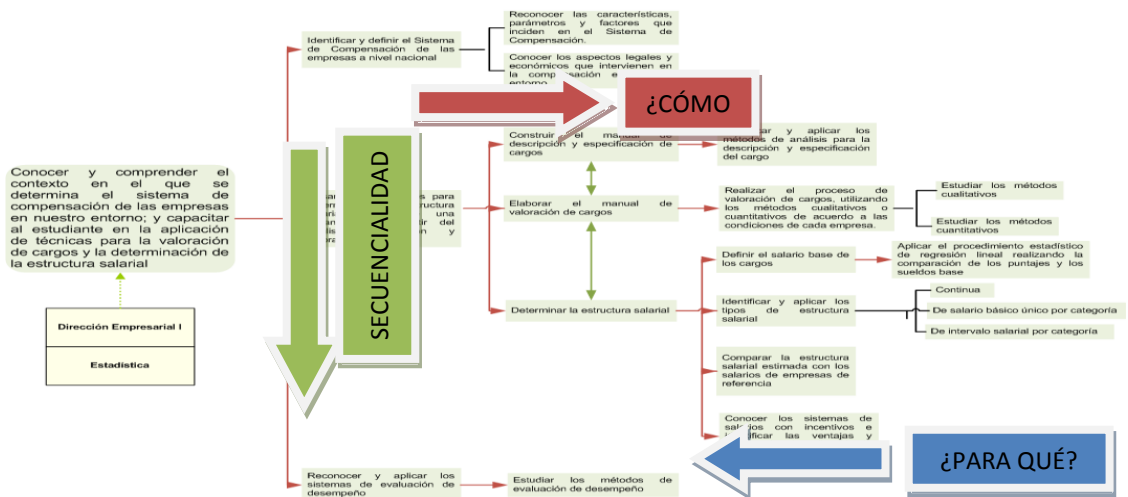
Conocer y comprender el contexto en el que se determina el sistema de compensación de las empresas en nuestro entorno; y capacitar al estudiante en la aplicación de técnicas para la valoración de cargos y la determinación de la estructura salarial

Dirección Empresarial I

Estadística

Identificar y definir el Sistema de Compensación de las empresas a nivel nacional

Reconocer las características, parámetros y factores que inciden en el Sistema de Compensación.

Conocer los aspectos legales y económicos que intervienen en la compensación e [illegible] entorno

¿CÓMO

SECUENCIALIDAD

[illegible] para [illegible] estructura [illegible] una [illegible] del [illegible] y

Construir el manual de descripción y especificación de cargos

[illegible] y aplicar los métodos de análisis para la descripción y especificación del cargo

Elaborar el manual de valoración de cargos

Realizar el proceso de valoración de cargos, utilizando los métodos cualitativos o cuantitativos de acuerdo a las condiciones de cada empresa.

Estudiar los métodos cualitativos

Estudiar los métodos cuantitativos

Definir el salario base de los cargos

Aplicar el procedimiento estadístico de regresión lineal realizando la comparación de los puntajes y los sueldos base

Determinar la estructura salarial

Identificar y aplicar los tipos de estructura salarial

Continua

De salario básico único por categoría

De intervalo salarial por categoría

Comparar la estructura salarial estimada con los salarios de empresas de referencia

Conocer los sistemas de salarios con incentivos e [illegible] las ventajas y

¿PARA QUÉ?

Reconocer y aplicar los sistemas de evaluación de desempeño

Estudiar los métodos de evaluación de desempeño